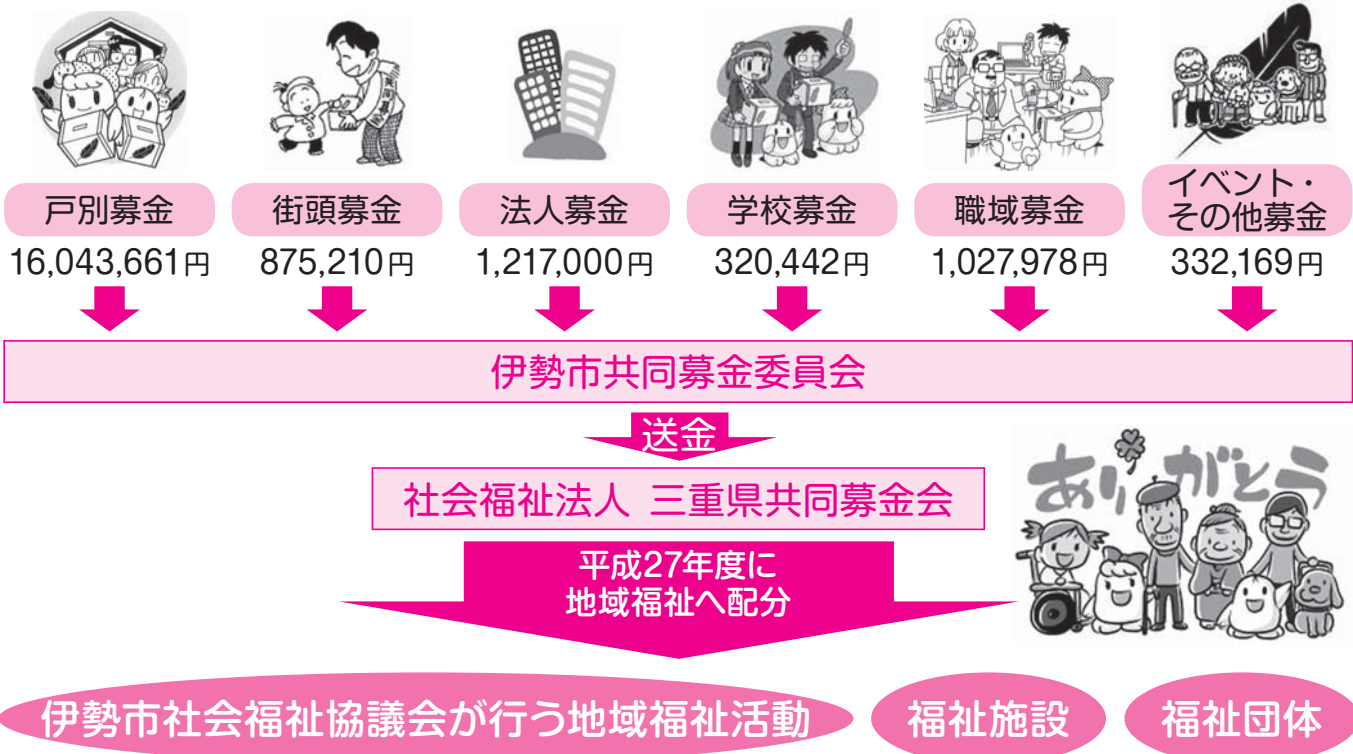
戸別募金
16,043,661円

街頭募金
875,210円

法人募金
1,217,000円

学校募金
320,442円

職域募金
1,027,978円

イベント・その他募金
332,169円

伊勢市共同募金委員会

送金

社会福祉法人 三重県共同募金会

平成27年度に地域福祉へ配分

ありがとう

伊勢市社会福祉協議会が行う地域福祉活動

福祉施設

福祉団体